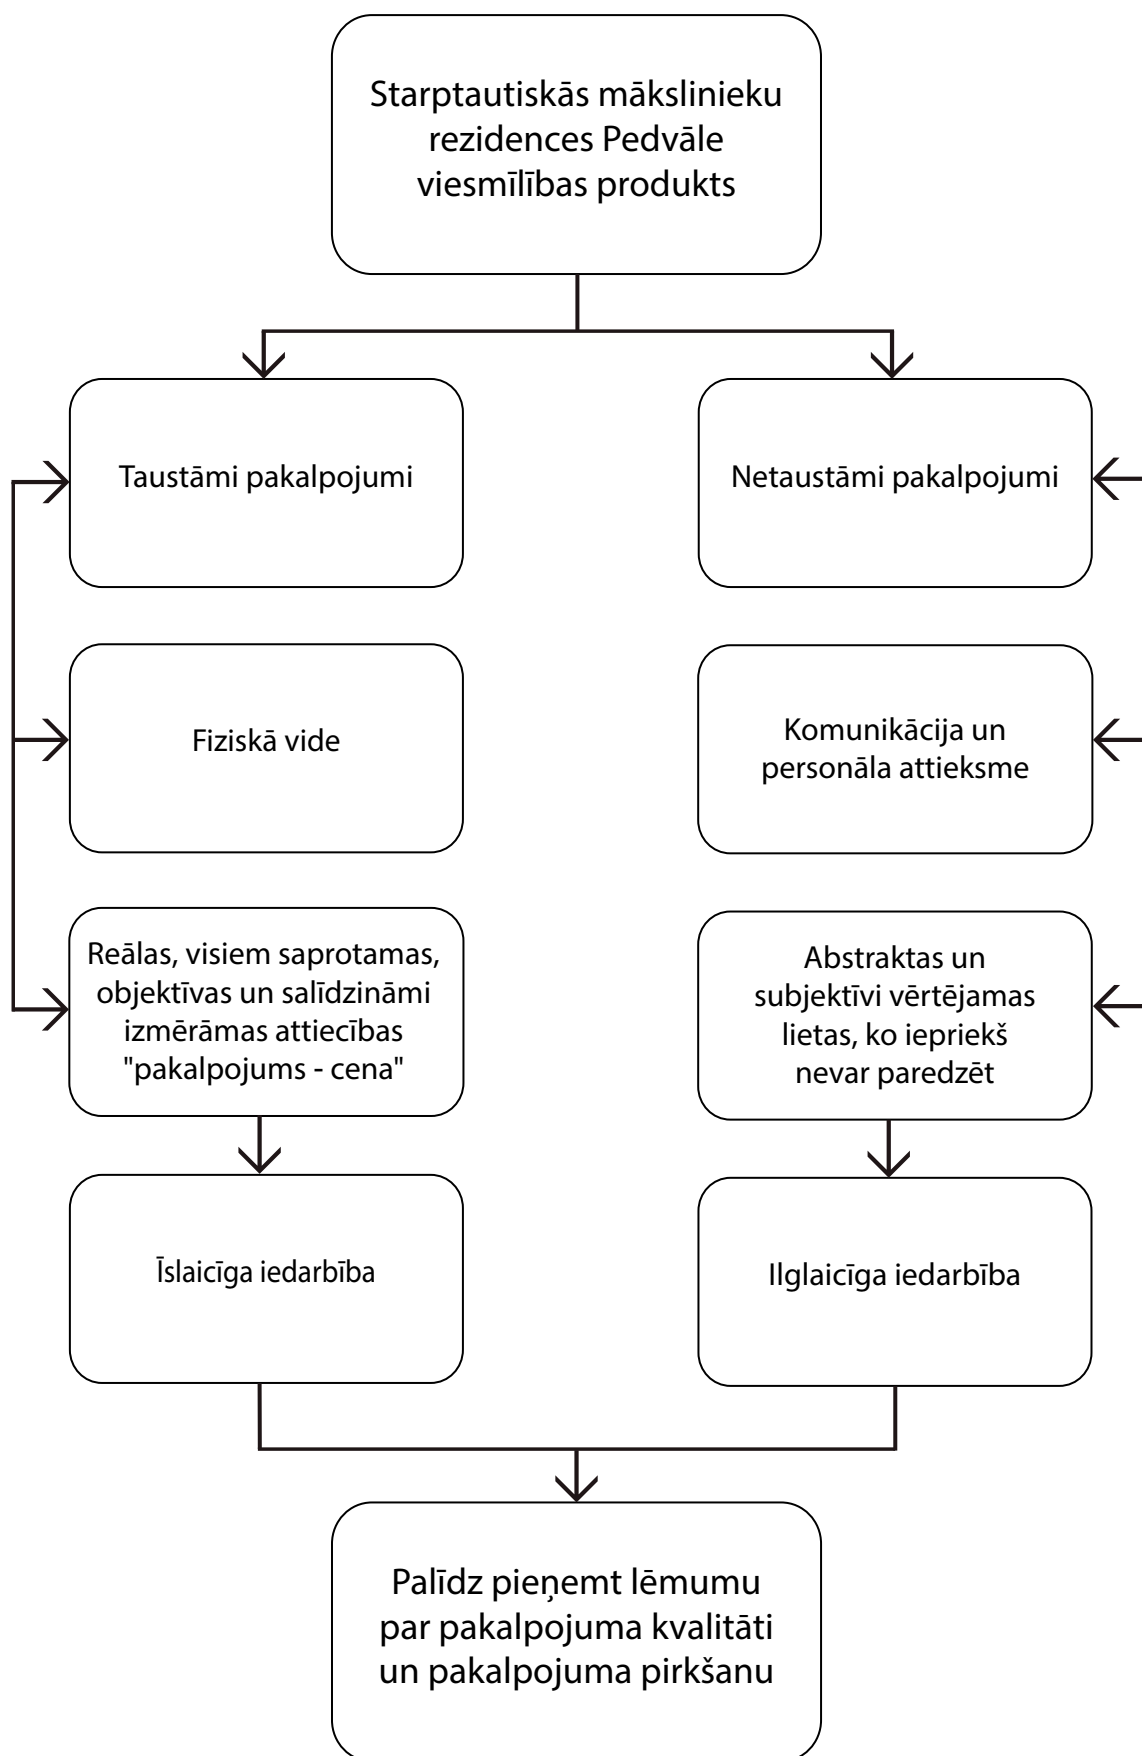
Starptautiskās mākslinieku rezidences Pedvāle viesmīlības produkts

Taustāmi pakalpojumi

Netaustāmi pakalpojumi

Fiziskā vide

Komunikācija un personāla attieksme

Reālas, visiem saprotamas, objektīvas un salīdzināmi izmērāmas attiecības "pakalpojums - cena"

Abstraktas un subjektīvi vērtējamas lietas, ko iepriekš nevar paredzēt

Īslaicīga iedarbība

Ilglaicīga iedarbība

Palīdz pieņemt lēmumu par pakalpojuma kvalitāti un pakalpojuma pirkšanu